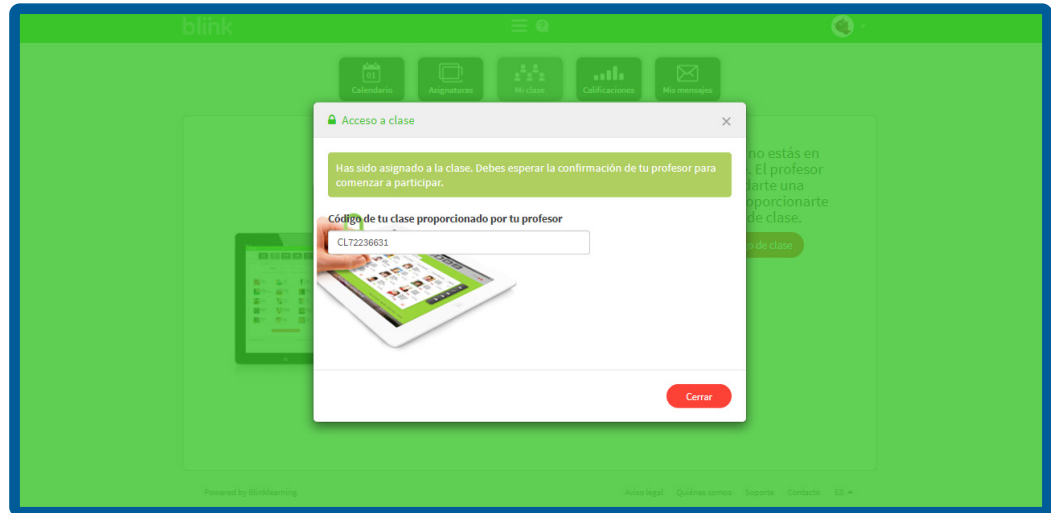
blink

Calendario
Asignaturas
Mi clase
Calificaciones
Mis mensajes

Acceso a clase
×

Has sido asignado a la clase. Debes esperar la confirmación de tu profesor para comenzar a participar.

Código de tu clase proporcionado por tu profesor
CL72236631

Cerrar

no estás en
. El profesor
darte una
oporcionarte
de clase.
o de clase

Powered by Blinklearning
Aviso legal Quiénes somos Soporte Contacto ES